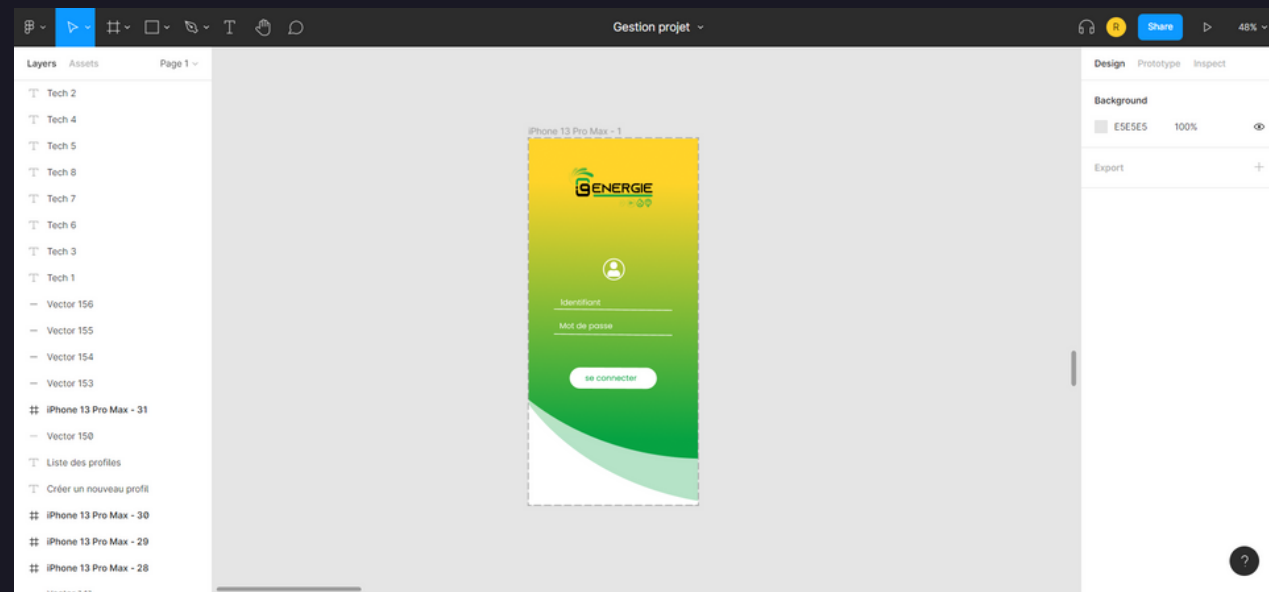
Gestion projet

R Share 48%

Layers Assets Page 1

Tech 2
Tech 4
Tech 5
Tech 8
Tech 7
Tech 6
Tech 3
Tech 1
Vector 156
Vector 155
Vector 154
Vector 153
iPhone 13 Pro Max - 31
Vector 150
Liste des profiles
Créer un nouveau profil
iPhone 13 Pro Max - 30
iPhone 13 Pro Max - 29
iPhone 13 Pro Max - 28

iPhone 13 Pro Max - 1

GENERGIE

Identifiant
Mot de passe
se connecter

Design Prototype Inspect

Background
E5E5E5 100%

Export

?